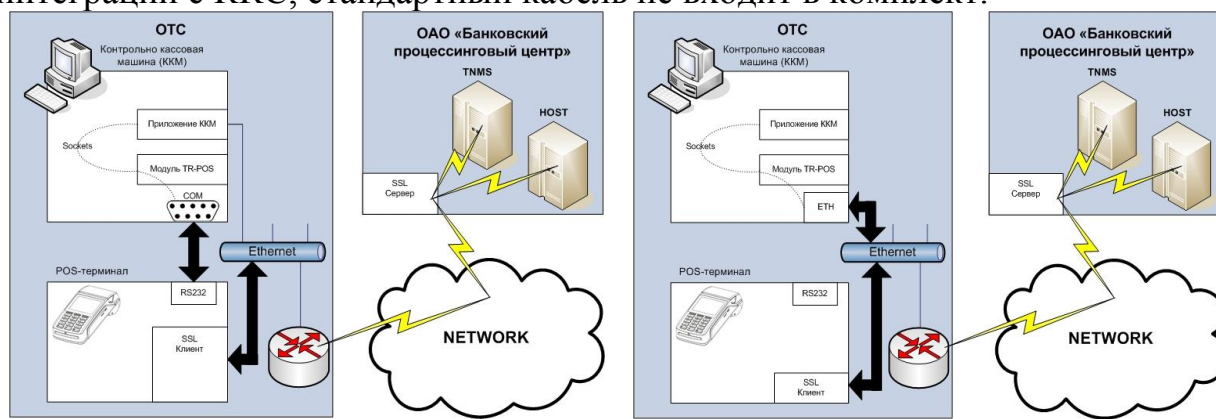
интеграции с ККС, стандартный кабель не входит в комплект.

ОТС

Контрольно кассовая машина (ККМ)

Sockets

Приложение ККМ

Модуль TR-POS

COM

Ethernet

POS-терминал

RS232

SSL Клиент

ОАО «Банковский процессинговый центр»

TNMS

HOST

SSL Сервер

NETWORK

ОТС

Контрольно кассовая машина (ККМ)

Sockets

Приложение ККМ

Модуль TR-POS

ETH

Ethernet

POS-терминал

RS232

SSL Клиент

ОАО «Банковский процессинговый центр»

TNMS

HOST

SSL Сервер

NETWORK